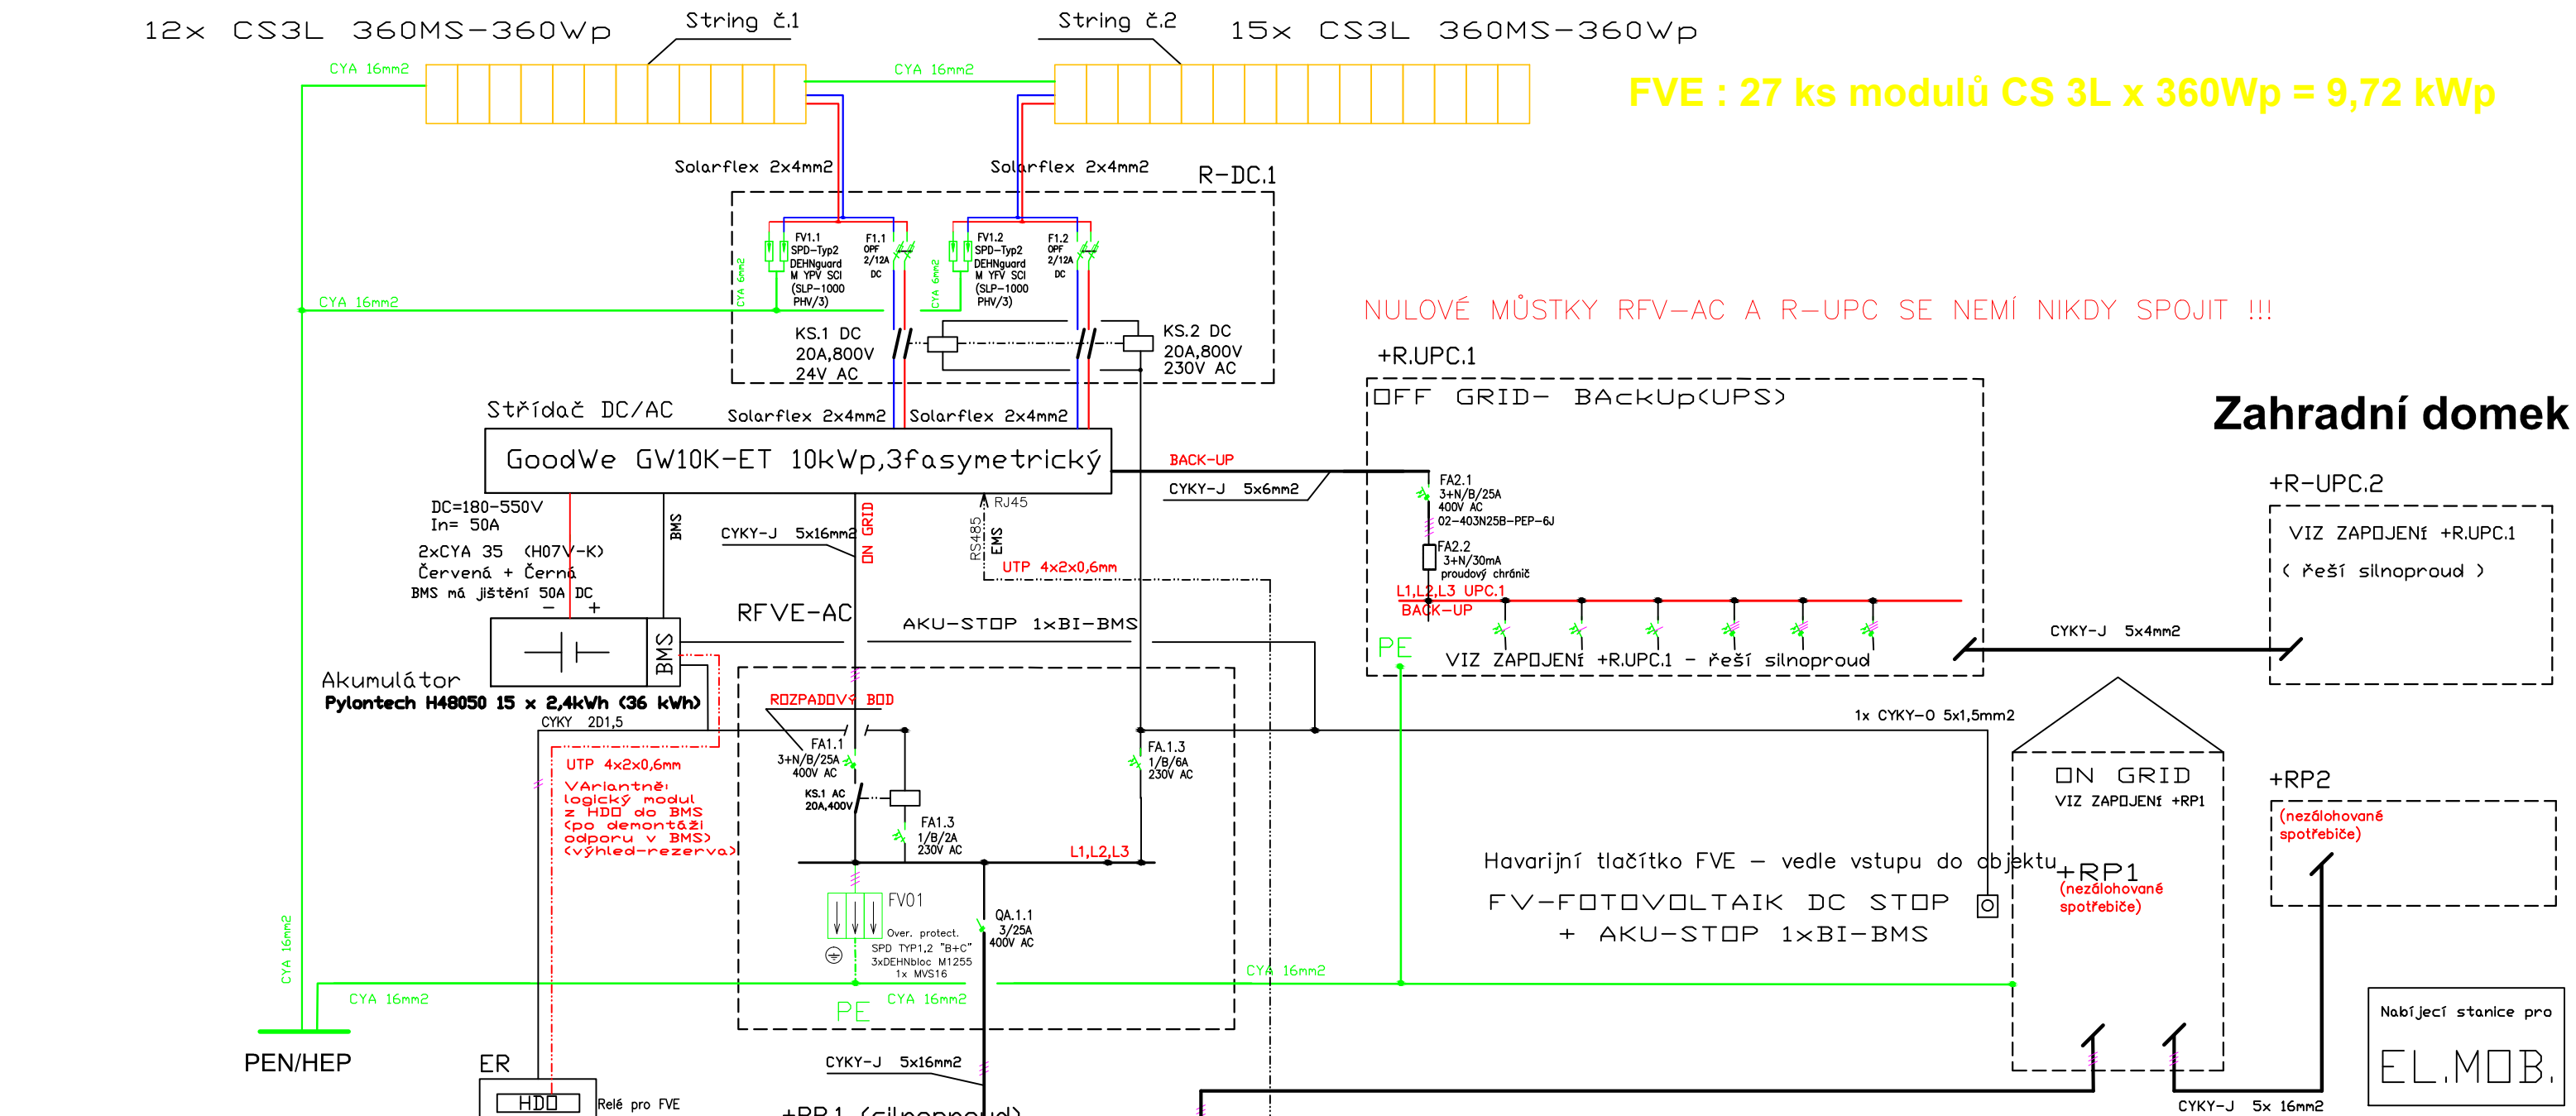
12x CS3L 360MS-360Wp
String č.1
String č.2
15x CS3L 360MS-360Wp

CYA 16mm2
CYA 16mm2

FVE : 27 ks modulů CS 3L x 360Wp = 9,72 kWp

Solarflex 2x4mm2
Solarflex 2x4mm2
R-DC.1

FV1.1 SPD-Typ2 DEHNguard M YPV SCI (SLP-1000 PHV/3)
F1.1 OPF 2/12A DC
FV1.2 SPD-Typ2 DEHNguard M YPV SCI (SLP-1000 PHV/3)
F1.2 OPF 2/12A DC
CYA 6mm2
CYA 6mm2

CYA 16mm2

KS.1 DC 20A,800V 24V AC
KS.2 DC 20A,800V 230V AC

NULOVÉ MŮSTKY RFV-AC A R-UPC SE NEMÍ NIKDY SPOJIT !!!

+R.UPC.1
OFF GRID- BAckUp(UPS)

Zahradní domek

Střídač DC/AC
Solarflex 2x4mm2
Solarflex 2x4mm2
GoodWe GW10K-ET 10kWp,3fasymetrický
BACK-UP
CYKY-J 5x6mm2

FA2.1 3+N/B/25A 400V AC 02-403N25B-PEP-6J
FA2.2 3+N/30mA proudový chránič
L1,L2,L3 UPC.1
BACK-UP

+R-UPC.2
VIZ ZAPOJENÍ +R.UPC.1
( řeší silnoproud )

DC=180-550V
In= 50A
2xCYA 35 (H07V-K)
Červená + Černá
BMS má jištění 50A DC
– +
BMS
CYKY-J 5x16mm2
ON GRID
RJ45
RS485
EMS
UTP 4x2x0,6mm

RFVE-AC
AKU-STOP 1xBI-BMS

PE
VIZ ZAPOJENÍ +R.UPC.1 - řeší silnoproud
CYKY-J 5x4mm2

BMS
Akumulátor
Pylontech H48050 15 x 2,4kWh (36 kWh)
CYKY 2D1,5

ROZPADOVÝ BOD
FA1.1 3+N/B/25A 400V AC
KS.1 AC 20A,400V
FA1.3 1/B/2A 230V AC
FA.1.3 1/B/6A 230V AC
L1,L2,L3

1x CYKY-O 5x1,5mm2

UTP 4x2x0,6mm
Variantně: logický modul z HDO do BMS (po demontáži odporu v BMS) (výhled-rezerva)

ON GRID
VIZ ZAPOJENÍ +RP1

+RP2
(nezálohované spotřebiče)

Havarijní tlačítko FVE – vedle vstupu do objektu
FV-FOTOVOLTAIK DC STOP
+ AKU-STOP 1xBI-BMS

+RP1
(nezálohované spotřebiče)

FV01
Over. protect.
SPD TYP1,2 "B+C"
3xDEHNbloc M1255
1x MVS16
QA.1.1 3/25A 400V AC

CYA 16mm2
CYA 16mm2
CYA 16mm2
CYA 16mm2
PE

PEN/HEP
ER
HDO
Relé pro FVE
CYKY-J 5x16mm2
+RP.1 (silnoproud)
CYKY-J 5x 16mm2

Nabíjecí stanice pro
EL.MOB.